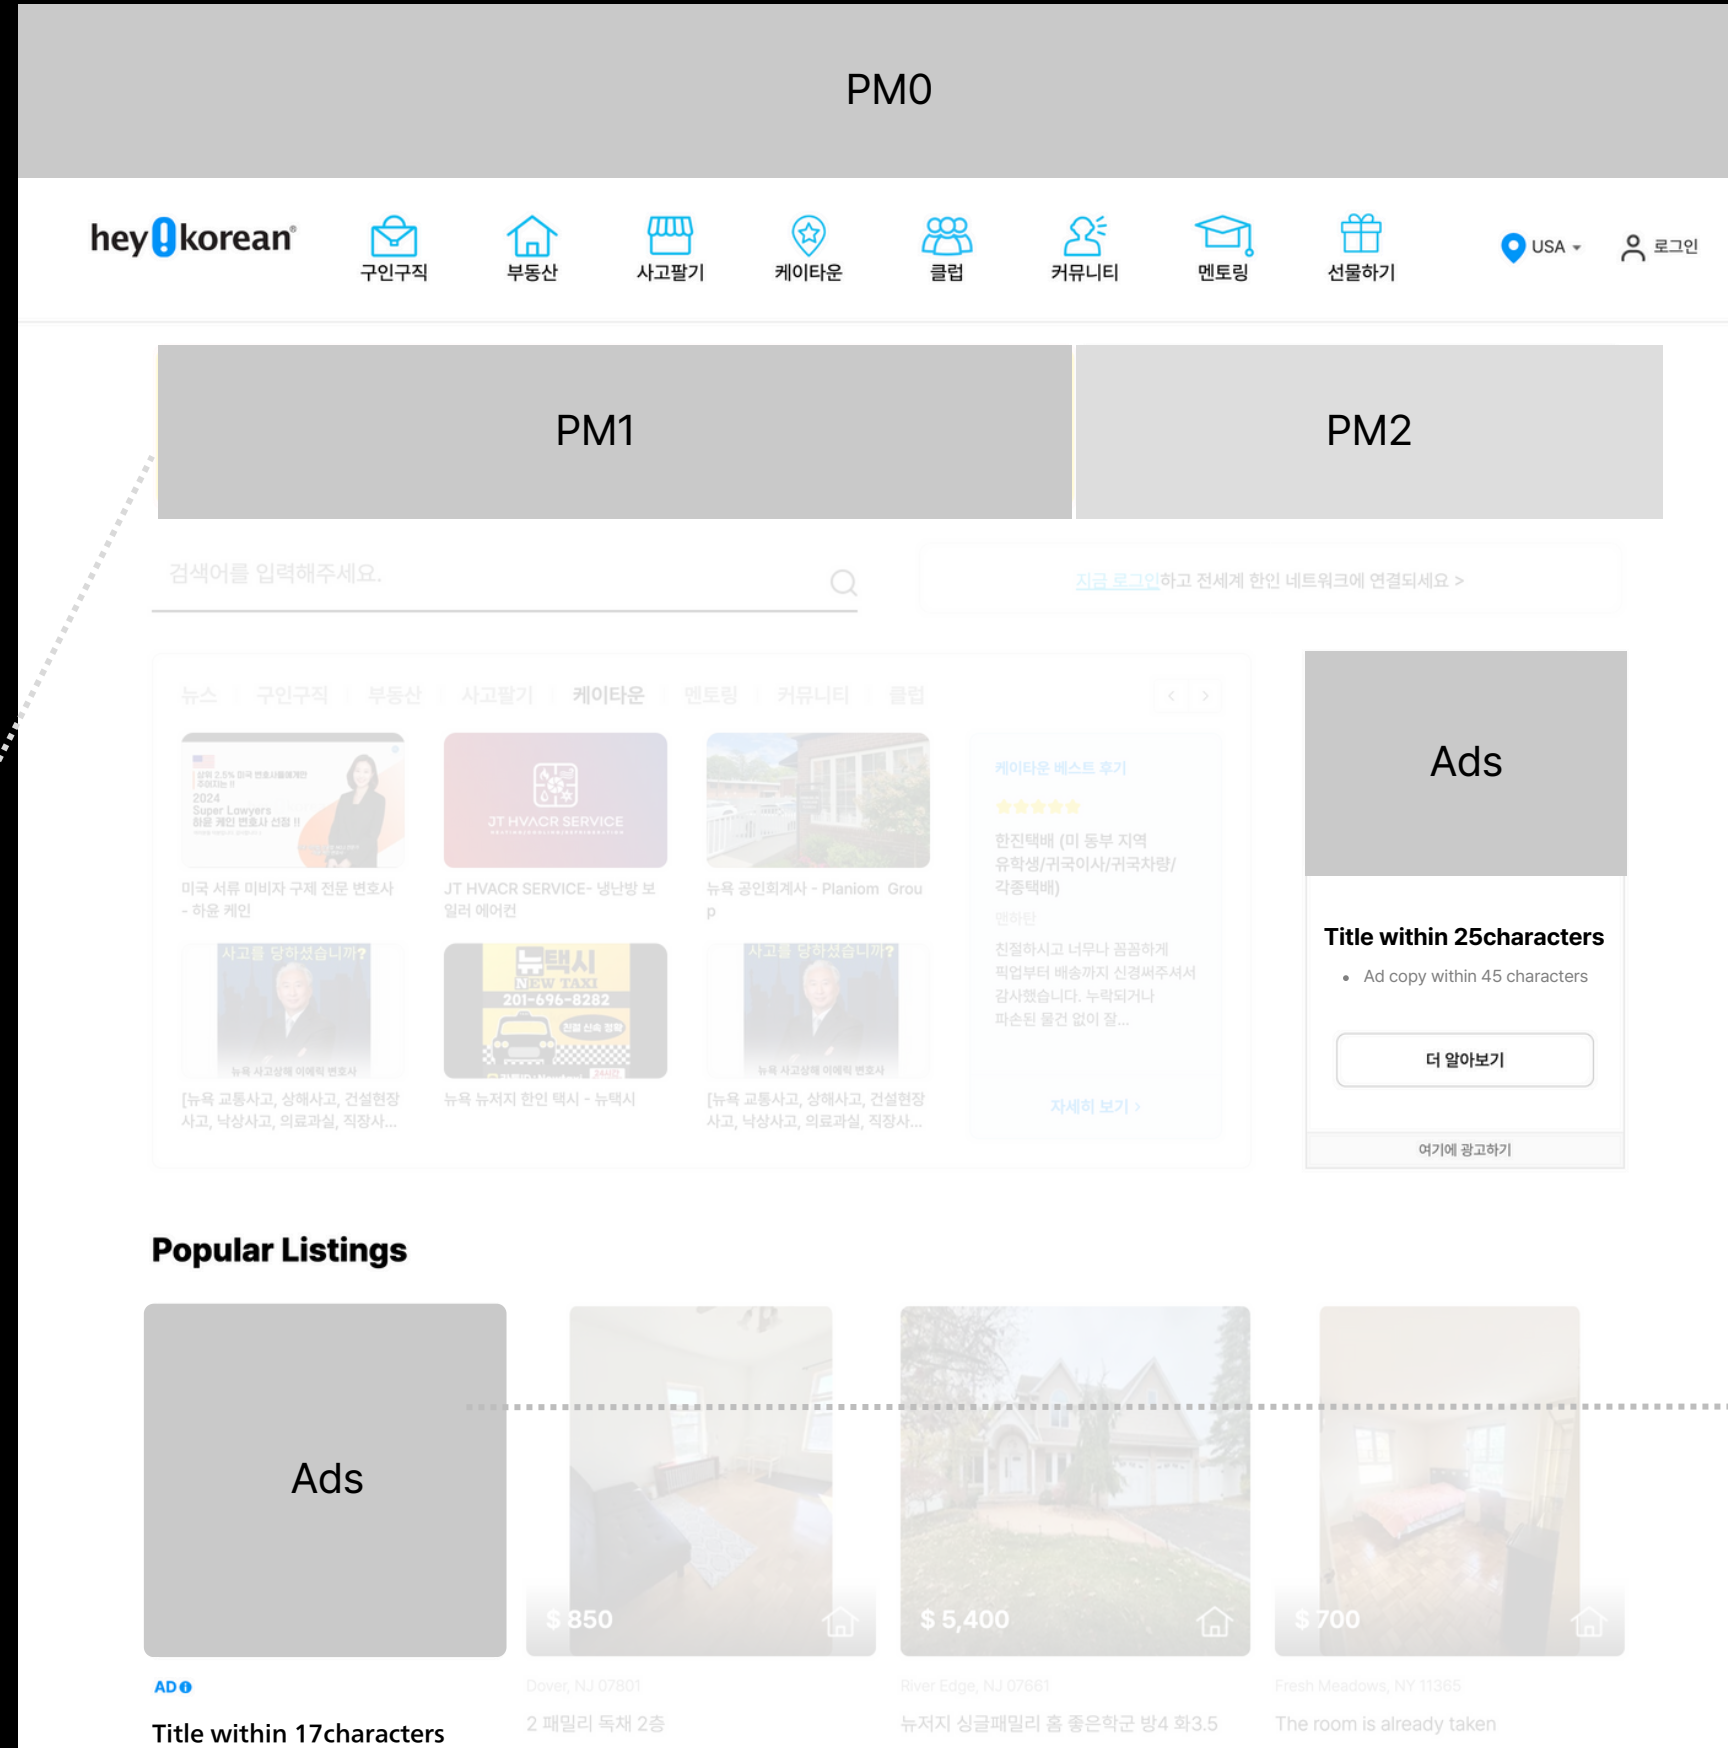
PM0

hey korean

구인구직 부동산 사고팔기 케이타운 클럽 커뮤니티 멘토링 선물하기

USA 로그인

PM1

PM2

검색어를 입력해주세요.

지금 로그인하고 전세계 한인 네트워크에 연결되세요 >

뉴스 | 구인구직 | 부동산 | 사고팔기 | 케이타운 | 멘토링 | 커뮤니티 | 클럽

미국 서류 미비자 구제 전문 변호사 - 하윤 케인

JT HVACR SERVICE- 냉난방 보일러 에어컨

뉴욕 공인회계사 - Planiom Group

케이타운 베스트 후기

한진택배 (미 동부 지역 유학생/귀국이사/귀국차량/각종택배)

멘하탄

친절하시고 너무나 꼼꼼하게 픽업부터 배송까지 신경써주셔서 감사했습니다. 누락되거나 파손된 물건 없이 잘...

[뉴욕 교통사고, 상해사고, 건설현장 사고, 낙상사고, 의료과실, 직장사...

뉴욕 뉴저지 한인 택시 - 뉴택시

[뉴욕 교통사고, 상해사고, 건설현장 사고, 낙상사고, 의료과실, 직장사...

자세히 보기 >

Ads

Title within 25characters

• Ad copy within 45 characters

더 알아보기

여기에 광고하기

Popular Listings

Ads

AD

Title within 17characters

$ 850

Dover, NJ 07801

2 패밀리 독채 2층

$ 5,400

River Edge, NJ 07661

뉴저지 싱글패밀리 홈 좋은학군 방4 화3.5

$ 700

Fresh Meadows, NY 11365

The room is already taken